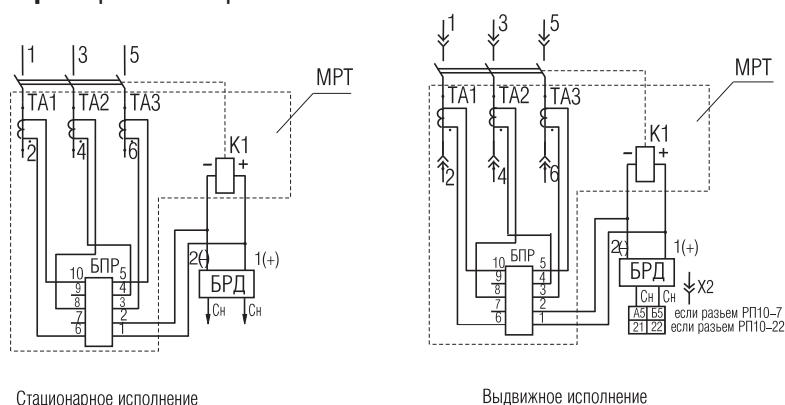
1 3 5

МРТ

ТА1 ТА2 ТА3

2 4 6

К1

- +

БПР

10 9 8 7 6

5 4 3 2 1

2(-) 1(+)

БРД

Сн Сн

Стационарное исполнение

1 3 5

МРТ

ТА1 ТА2 ТА3

2 4 6

К1

- +

БПР

10 9 8 7 6

5 4 3 2 1

2(-) 1(+)

БРД

Сн Сн

Х2

| А5 | Б5 | если разъем РП10–7 |
|---|---|---|
| 21 | 22 | если разъем РП10–22 |

Выдвижное исполнение